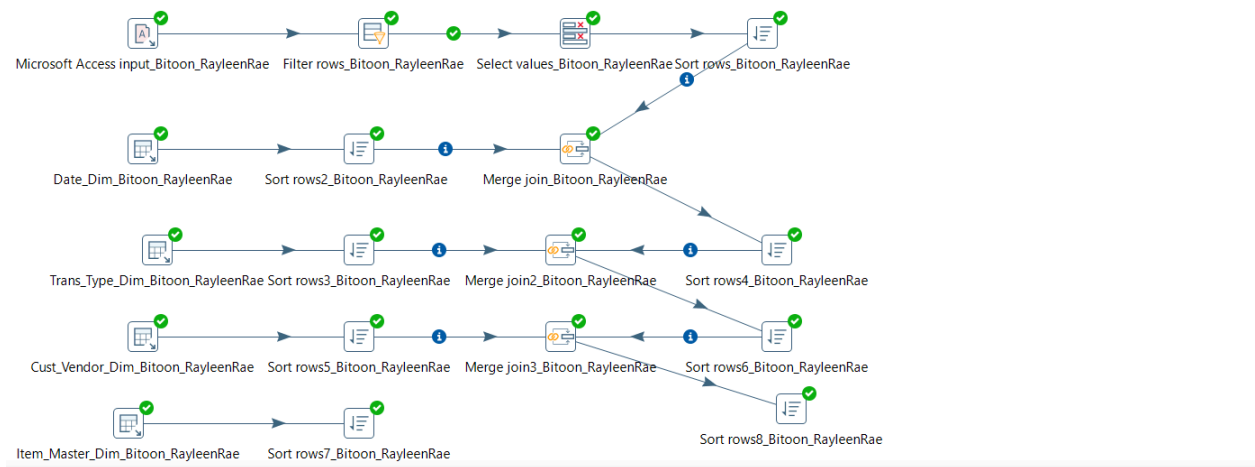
Microsoft Access input_Bitoon_RayleenRae

Filter rows_Bitoon_RayleenRae

Select values_Bitoon_RayleenRae

Sort rows_Bitoon_RayleenRae

Date_Dim_Bitoon_RayleenRae

Sort rows2_Bitoon_RayleenRae

Merge join_Bitoon_RayleenRae

Trans_Type_Dim_Bitoon_RayleenRae

Sort rows3_Bitoon_RayleenRae

Merge join2_Bitoon_RayleenRae

Sort rows4_Bitoon_RayleenRae

Cust_Vendor_Dim_Bitoon_RayleenRae

Sort rows5_Bitoon_RayleenRae

Merge join3_Bitoon_RayleenRae

Sort rows6_Bitoon_RayleenRae

Sort rows8_Bitoon_RayleenRae

Item_Master_Dim_Bitoon_RayleenRae

Sort rows7_Bitoon_RayleenRae